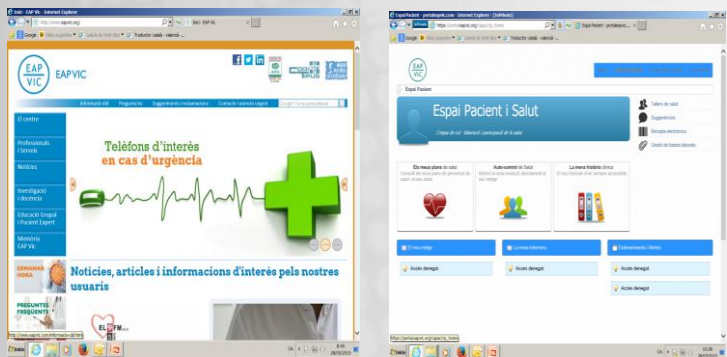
EAP VIC

Informació útil
Preguntes
Suggeriments i reclamacions
Contacte i atenció expert

El centre
Professionals i Serveis
Notícies
Investigació i docència
Educació Grupal i Pacient Expert
Memòria EAP Vic

Telèfons d'interès en cas d'urgència

DEMANAR HORA
PREGUNTES FREQÜENTS

Notícies, articles i informacions d'interès pels nostres usuaris

Espai Pacient

Espai Pacient i Salut

Tallers de salut
Suggeriments
Recepta electrònica
Gestió de bases/tràmits

Els meus plans de salut
Auto-control de Salut
La meva història clínica

El meu metge
La meva infermera
Exàmens i informes

Accés denegat
Accés denegat
Accés denegat
Accés denegat